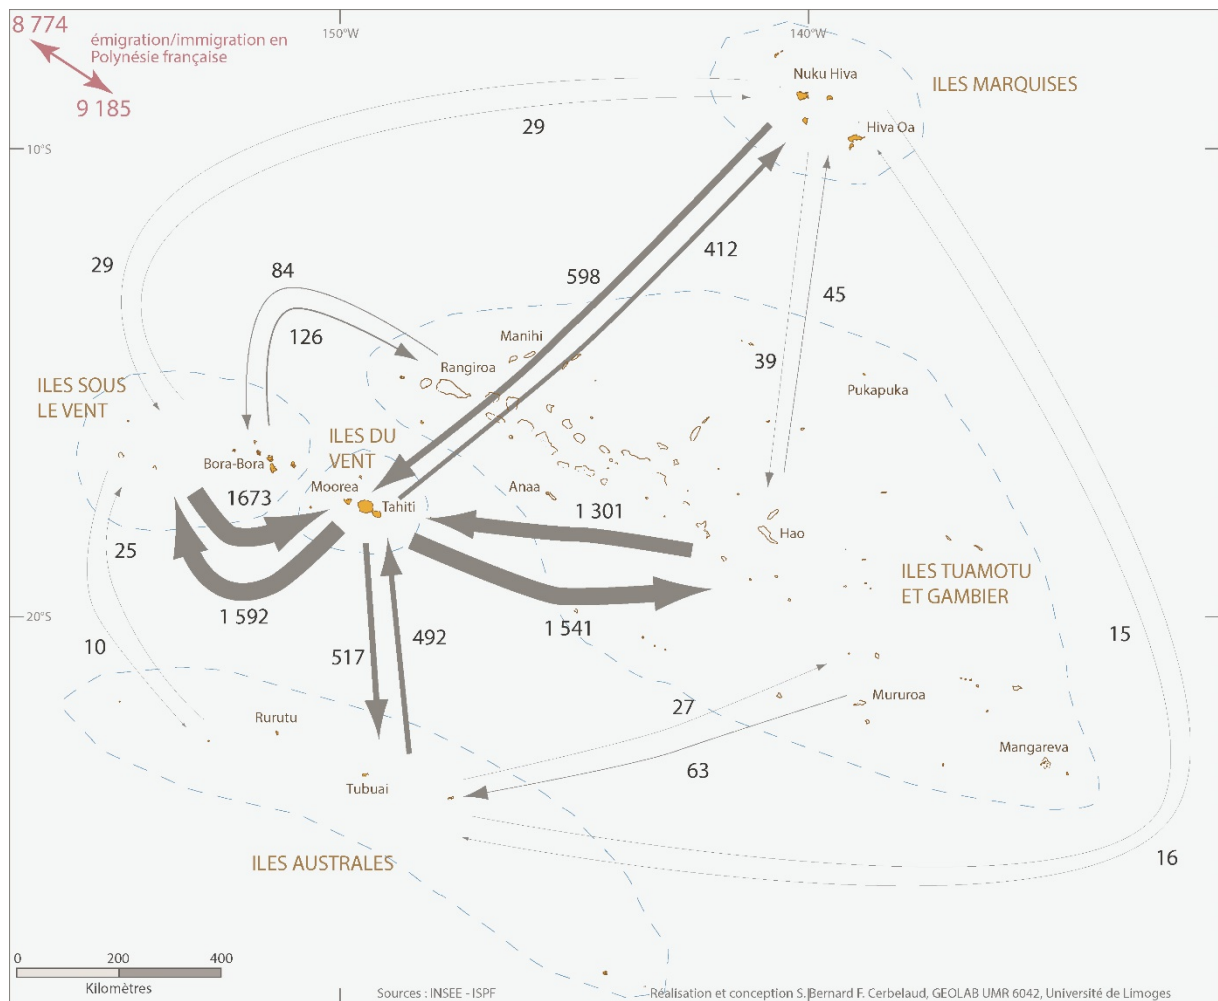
8 774
émigration/immigration en Polynésie française
9 185

150°W
140°W
10°S
20°S

Nuku Hiva
ILES MARQUISES
Hiva Oa
29
29
84
126
598
412
45
39
Manihi
Rangiroa
Pukapuka
ILES SOUS LE VENT
ILES DU VENT
Bora-Bora
Moorea
Tahiti
Anaa
1673
1 301
Hao
25
ILES TUAMOTU ET GAMBIER
1 592
517
492
1 541
15
10
27
Mururoa
Rurutu
63
Mangareva
Tubuai
ILES AUSTRALES
16

0
200
400
Kilomètres

Sources : INSEE - ISPF
Réalisation et conception S. Bernard F. Cerbelaud, GEOLAB UMR 6042, Université de Limoges